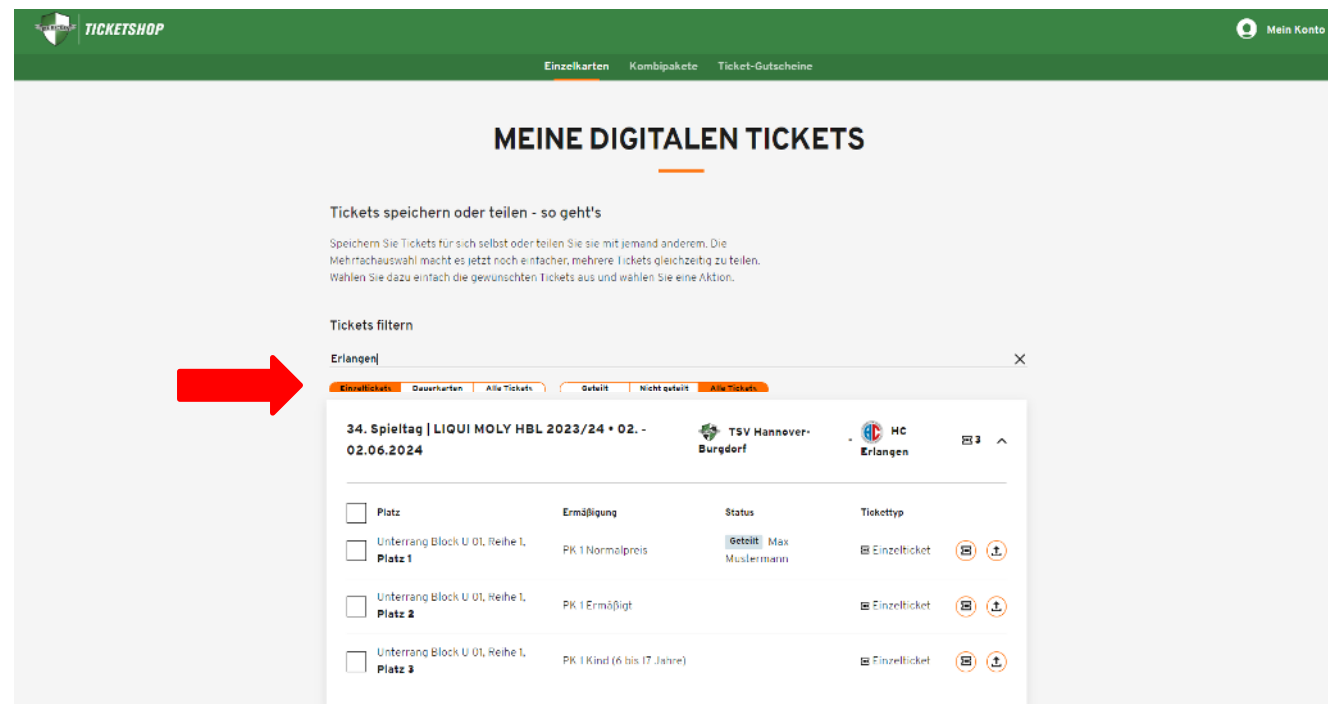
TICKETSHOP

Mein Konto

Einzelkarten Kombipakete Ticket-Gutscheine

MEINE DIGITALEN TICKETS

Tickets speichern oder teilen - so geht's

Speichern Sie Tickets für sich selbst oder teilen Sie sie mit jemand anderem. Die Mehrfachauswahl macht es jetzt noch einfacher, mehrere Tickets gleichzeitig zu teilen. Wählen Sie dazu einfach die gewünschten Tickets aus und wählen Sie eine Aktion.

Tickets filtern

Erlangen

Einzeltickets Dauerkarten Alle Tickets Geteilt Nicht geteilt Alle Tickets

34. Spieltag | LIQUI MOLY HBL 2023/24 • 02. - 02.06.2024

TSV Hannover-Burgdorf - HC Erlangen

3

| | Platz | Ermäßigung | Status | Tickettyp |
|---|---|---|---|---|
| | Unterrang Block U 01, Reihe 1, **Platz 1** | PK 1 Normalpreis | Geteilt Max Mustermann | Einzelticket |
| | Unterrang Block U 01, Reihe 1, **Platz 2** | PK 1 Ermäßigt | | Einzelticket |
| | Unterrang Block U 01, Reihe 1, **Platz 3** | PK 1 Kind (6 bis 17 Jahre) | | Einzelticket |